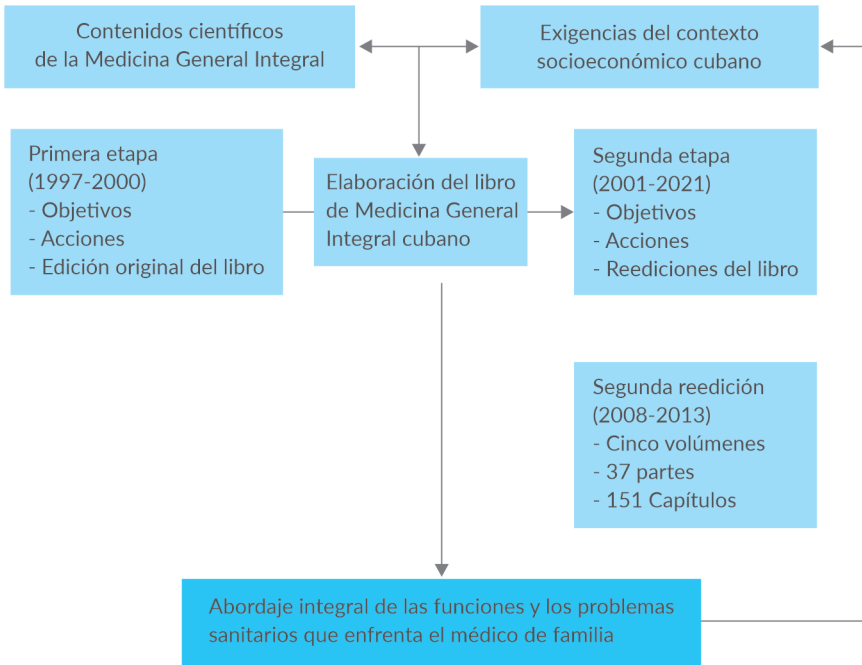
Contenidos científicos de la Medicina General Integral

Exigencias del contexto socioeconómico cubano

Primera etapa
(1997-2000)
- Objetivos
- Acciones
- Edición original del libro

Elaboración del libro de Medicina General Integral cubano

Segunda etapa
(2001-2021)
- Objetivos
- Acciones
- Reediciones del libro

Segunda reedición
(2008-2013)
- Cinco volúmenes
- 37 partes
- 151 Capítulos

Abordaje integral de las funciones y los problemas sanitarios que enfrenta el médico de familia